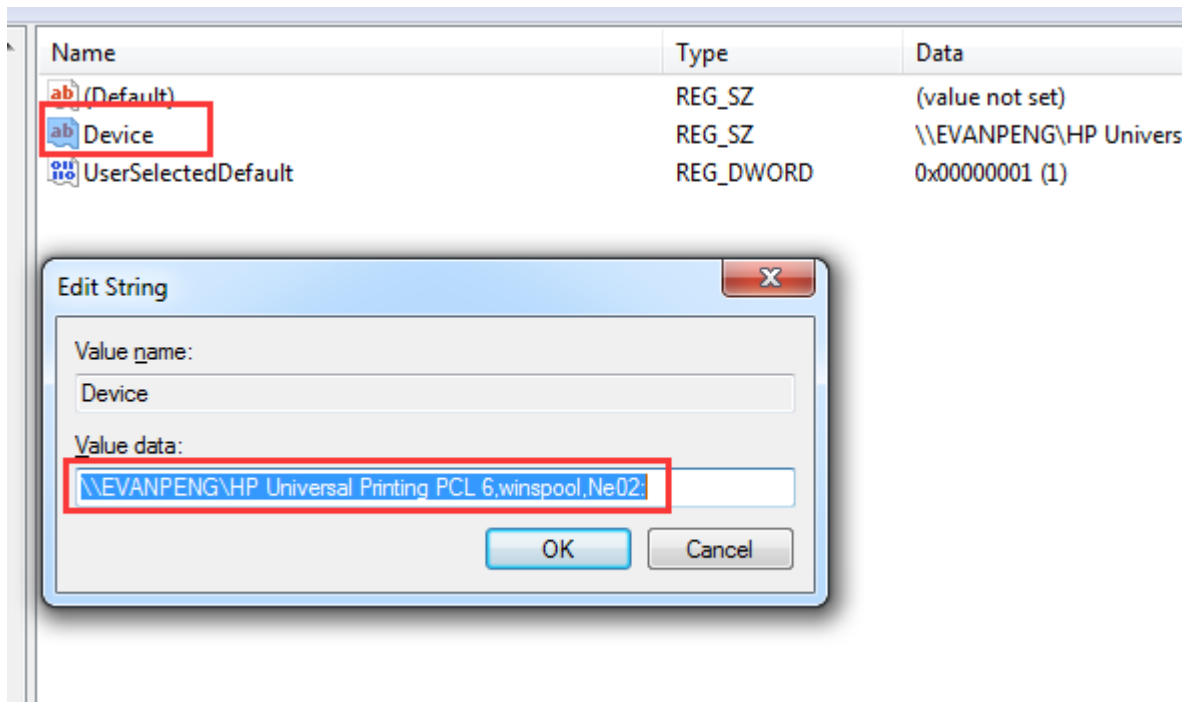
| Name | Type | Data |
|---|---|---|
| (Default) | REG_SZ | (value not set) |
| Device | REG_SZ | \\EVANPENG\HP Univers |
| UserSelectedDefault | REG_DWORD | 0x00000001 (1) |

Edit String

Value name:

Device

Value data:

\\EVANPENG\HP Universal Printing PCL 6,winspool,Ne02:

OK

Cancel